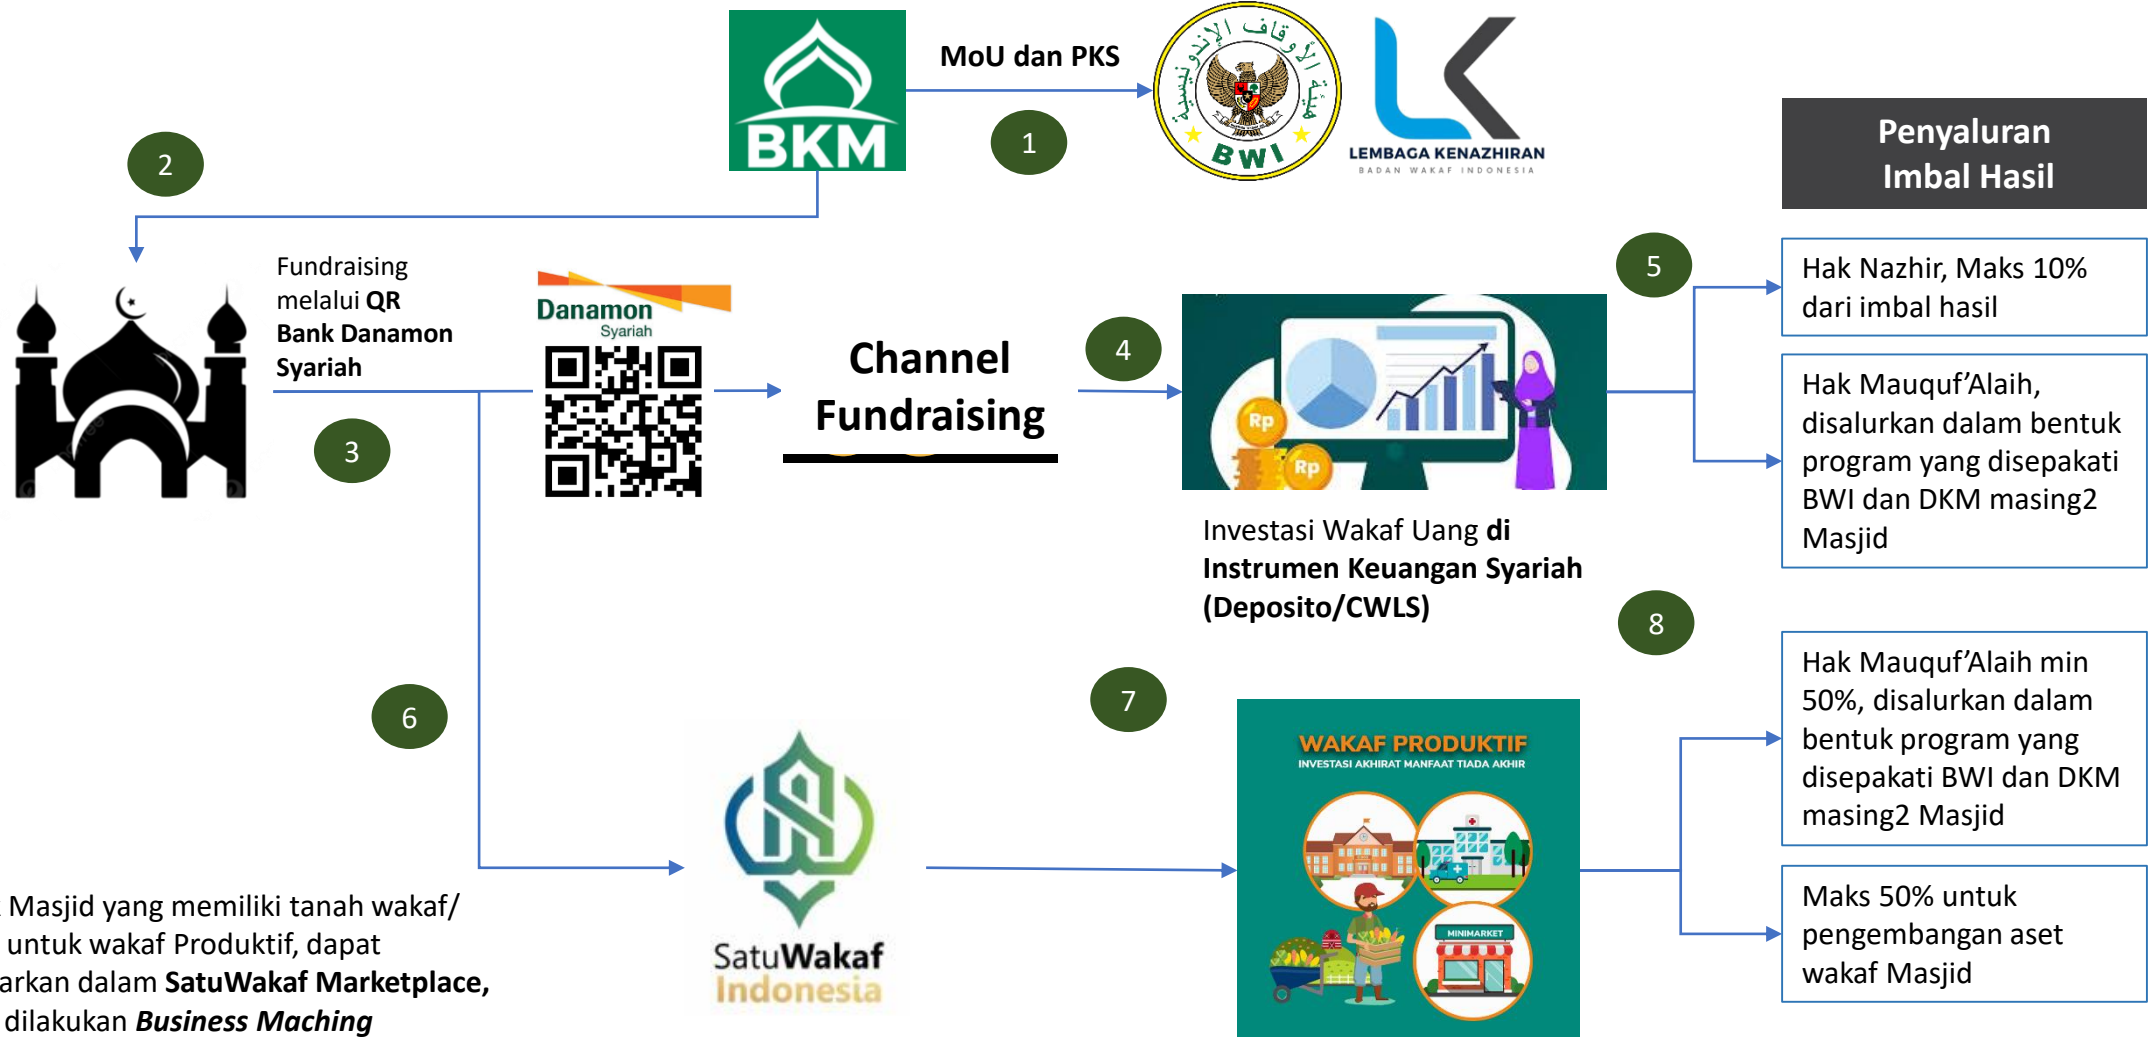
BKM

MoU dan PKS

1

BWI

LEMBAGA KENAZHIRAN
BADAN WAKAF INDONESIA

Penyaluran Imbal Hasil

2

Fundraising melalui **QR Bank Danamon Syariah**

Danamon Syariah

Channel Fundraising

4

5

Hak Nazhir, Maks 10% dari imbal hasil

Hak Mauquf'Alaih, disalurkan dalam bentuk program yang disepakati BWI dan DKM masing2 Masjid

3

Rp

Rp

Investasi Wakaf Uang **di Instrumen Keuangan Syariah (Deposito/CWLS)**

8

Hak Mauquf'Alaih min 50%, disalurkan dalam bentuk program yang disepakati BWI dan DKM masing2 Masjid

6

7

WAKAF PRODUKTIF
INVESTASI AKHIRAT MANFAAT TIADA AKHIR

MINIMARKET

SatuWakaf Indonesia

Maks 50% untuk pengembangan aset wakaf Masjid

Masjid yang memiliki tanah wakaf/ untuk wakaf Produktif, dapat arkan dalam **SatuWakaf Marketplace,** dilakukan ***Business Maching***